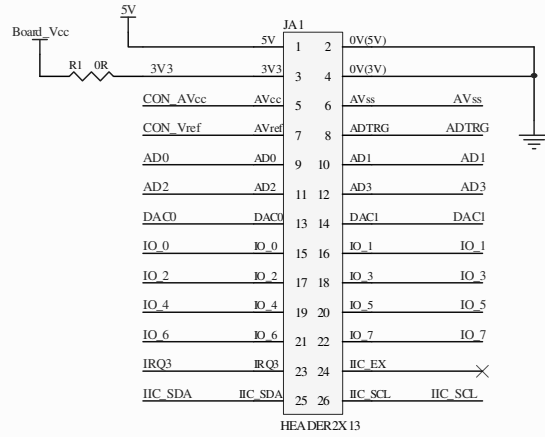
5V
Board_Vcc
JA1
5V 1 2 0V(5V)
R1 0R
3V3 3V3 3 4 0V(3V)
CON_AVcc AVcc 5 6 AVss AVss
CON_Vref AVref 7 8 ADTRG ADTRG
AD0 AD0 9 10 AD1 AD1
AD2 AD2 11 12 AD3 AD3
DAC0 DAC0 13 14 DAC1 DAC1
IO_0 IO_0 15 16 IO_1 IO_1
IO_2 IO_2 17 18 IO_3 IO_3
IO_4 IO_4 19 20 IO_5 IO_5
IO_6 IO_6 21 22 IO_7 IO_7
IRQ3 IRQ3 23 24 IIC_EX
IIC_SDA IIC_SDA 25 26 IIC_SCL IIC_SCL
HEADER2X13